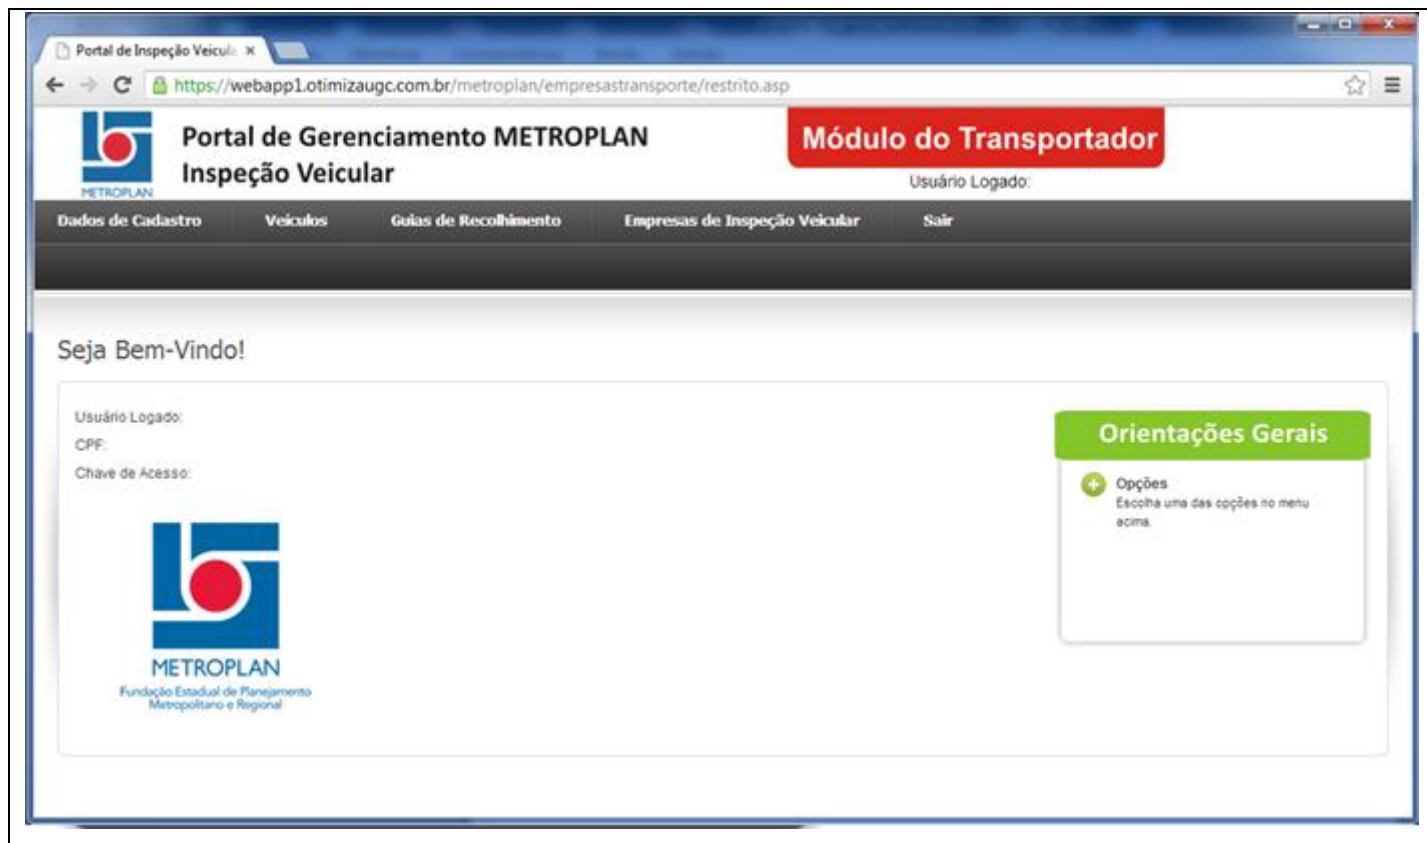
Portal de Inspeção Veicul ×

https://webapp1.otimizaugc.com.br/metroplan/empresastransporte/restrito.asp

METROPLAN

Portal de Gerenciamento METROPLAN
Inspeção Veicular

Módulo do Transportador

Usuário Logado:

Dados de Cadastro | Veículos | Guias de Recolhimento | Empresas de Inspeção Veicular | Sair

Seja Bem-Vindo!

Usuário Logado:
CPF:
Chave de Acesso:

METROPLAN
Fundação Estadual de Planejamento Metropolitano e Regional

Orientações Gerais

Opções
Escolha uma das opções no menu acima.